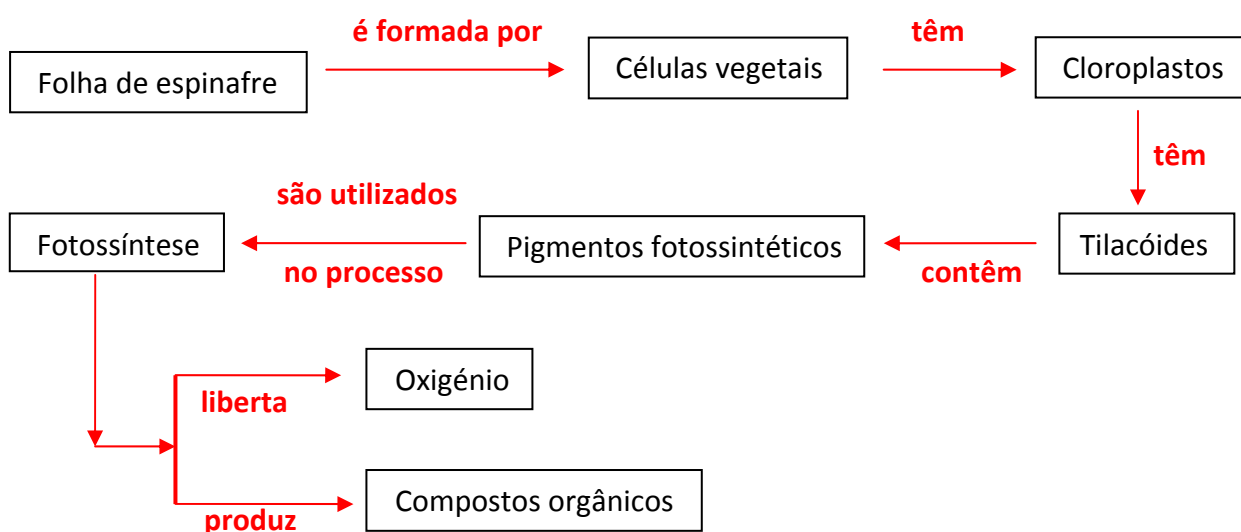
Folha de espinafre

é formada por

Células vegetais

têm

Cloroplastos

têm

Tilacóides

contêm

Pigmentos fotossintéticos

são utilizados

no processo

Fotossíntese

liberta

Oxigénio

produz

Compostos orgânicos